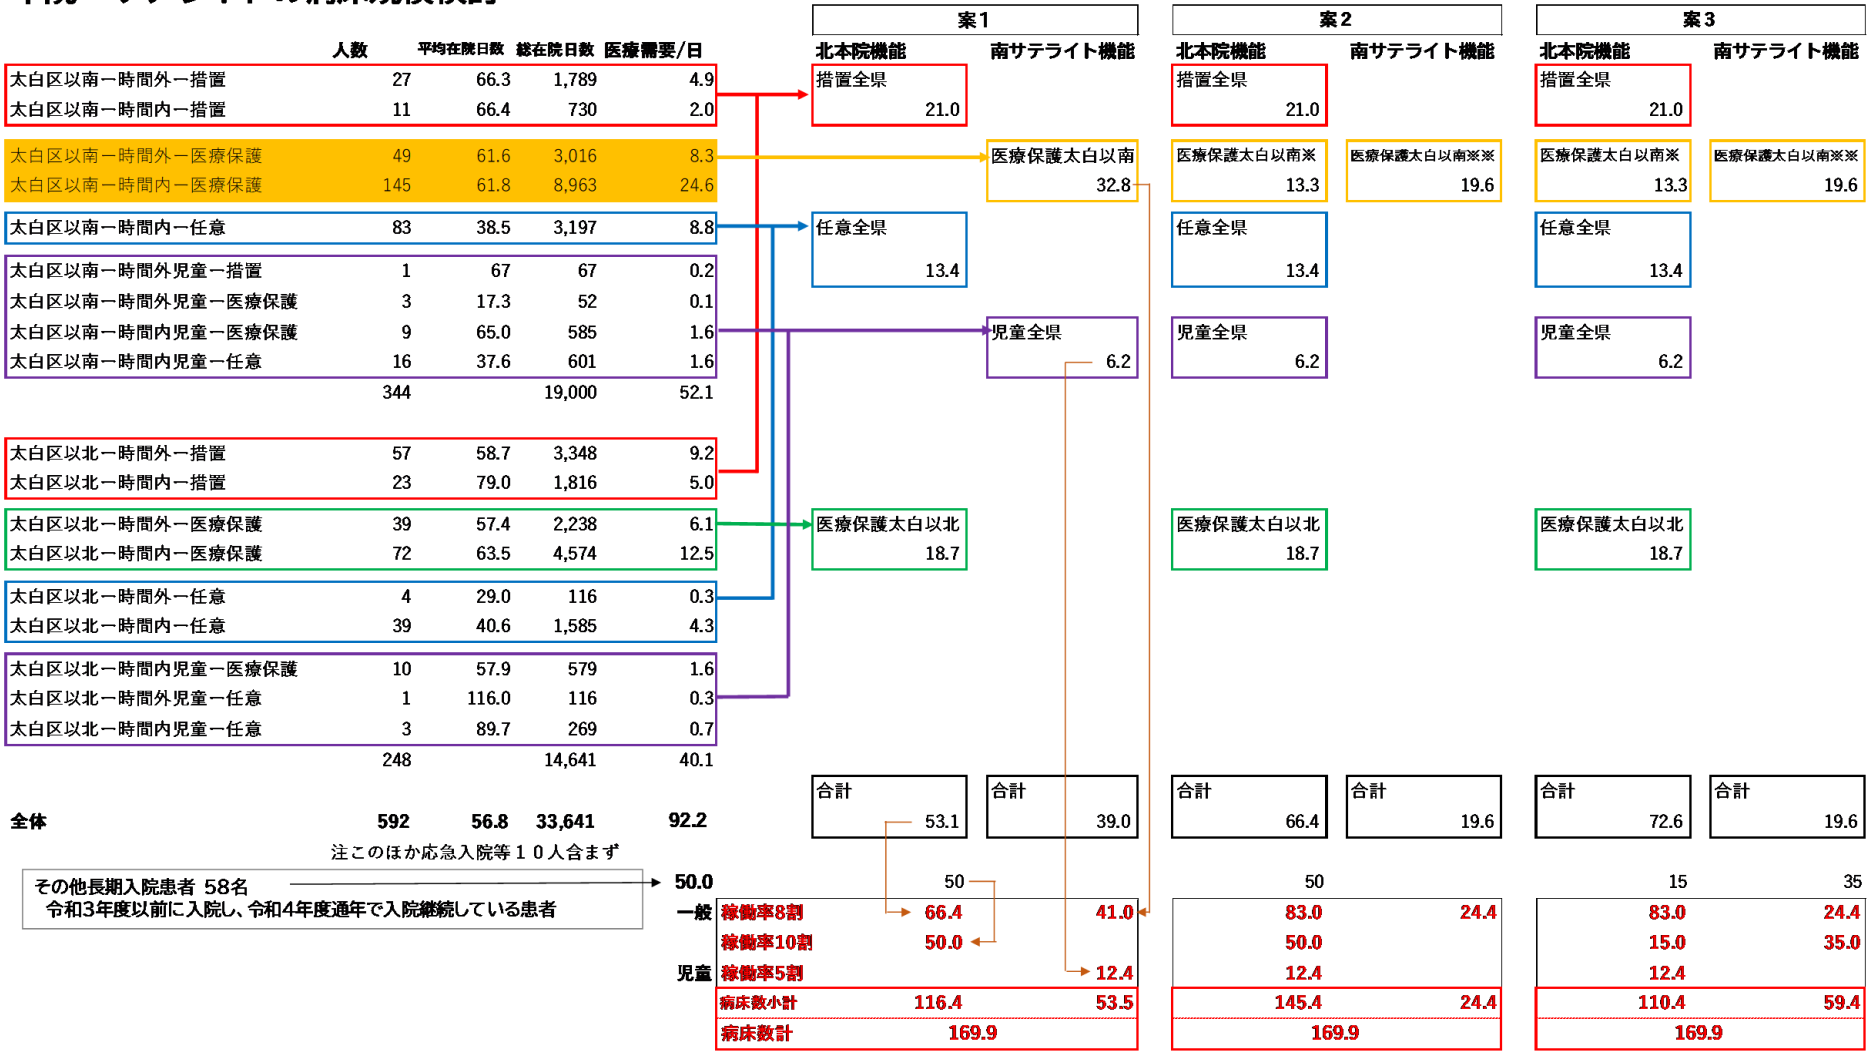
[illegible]

| | 人数 | 平均在院日数 | 総在院日数 | 医療需要/日 |
|---|---|---|---|---|
| 太白区以南ー時間外ー措置 | 27 | 66.3 | 1,789 | 4.9 |
| 太白区以南ー時間内ー措置 | 11 | 66.4 | 730 | 2.0 |
| 太白区以南ー時間外ー医療保護 | 49 | 61.6 | 3,016 | 8.3 |
| 太白区以南ー時間内ー医療保護 | 145 | 61.8 | 8,963 | 24.6 |
| 太白区以南ー時間内ー任意 | 83 | 38.5 | 3,197 | 8.8 |
| 太白区以南ー時間外児童ー措置 | 1 | 67 | 67 | 0.2 |
| 太白区以南ー時間外児童ー医療保護 | 3 | 17.3 | 52 | 0.1 |
| 太白区以南ー時間内児童ー医療保護 | 9 | 65.0 | 585 | 1.6 |
| 太白区以南ー時間内児童ー任意 | 16 | 37.6 | 601 | 1.6 |
| | 344 | | 19,000 | 52.1 |
| 太白区以北ー時間外ー措置 | 57 | 58.7 | 3,348 | 9.2 |
| 太白区以北ー時間内ー措置 | 23 | 79.0 | 1,816 | 5.0 |
| 太白区以北ー時間外ー医療保護 | 39 | 57.4 | 2,238 | 6.1 |
| 太白区以北ー時間内ー医療保護 | 72 | 63.5 | 4,574 | 12.5 |
| 太白区以北ー時間外ー任意 | 4 | 29.0 | 116 | 0.3 |
| 太白区以北ー時間内ー任意 | 39 | 40.6 | 1,585 | 4.3 |
| 太白区以北ー時間内児童ー医療保護 | 10 | 57.9 | 579 | 1.6 |
| 太白区以北ー時間外児童ー任意 | 1 | 116.0 | 116 | 0.3 |
| 太白区以北ー時間内児童ー任意 | 3 | 89.7 | 269 | 0.7 |
| | 248 | | 14,641 | 40.1 |
| 全体 | 592 | 56.8 | 33,641 | 92.2 |

注このほか応急入院等１０人含まず

その他長期入院患者 58名
令和3年度以前に入院し、令和4年度通年で入院継続している患者

50.0

案１
北本院機能 南サテライト機能
措置全県 21.0
医療保護太白以南 32.8
任意全県 13.4
児童全県 6.2
医療保護太白以北 18.7
合計 53.1
合計 39.0

案２
北本院機能 南サテライト機能
措置全県 21.0
医療保護太白以南※ 13.3
医療保護太白以南※※ 19.6
任意全県 13.4
児童全県 6.2
医療保護太白以北 18.7
合計 66.4
合計 19.6

案３
北本院機能 南サテライト機能
措置全県 21.0
医療保護太白以南※ 13.3
医療保護太白以南※※ 19.6
任意全県 13.4
児童全県 6.2
医療保護太白以北 18.7
合計 72.6
合計 19.6

| | | 案1 北 | 案1 南 | 案2 北 | 案2 南 | 案3 北 | 案3 南 |
|---|---|---|---|---|---|---|---|
| | | 50 | | 50 | | 15 | 35 |
| 一般 | 稼働率8割 | 66.4 | 41.0 | 83.0 | 24.4 | 83.0 | 24.4 |
| | 稼働率10割 | 50.0 | | 50.0 | | 15.0 | 35.0 |
| 児童 | 稼働率5割 | | 12.4 | 12.4 | | 12.4 | |
| | 病床数小計 | 116.4 | 53.5 | 145.4 | 24.4 | 110.4 | 59.4 |
| | 病床数計 | 169.9 | | 169.9 | | 169.9 | |